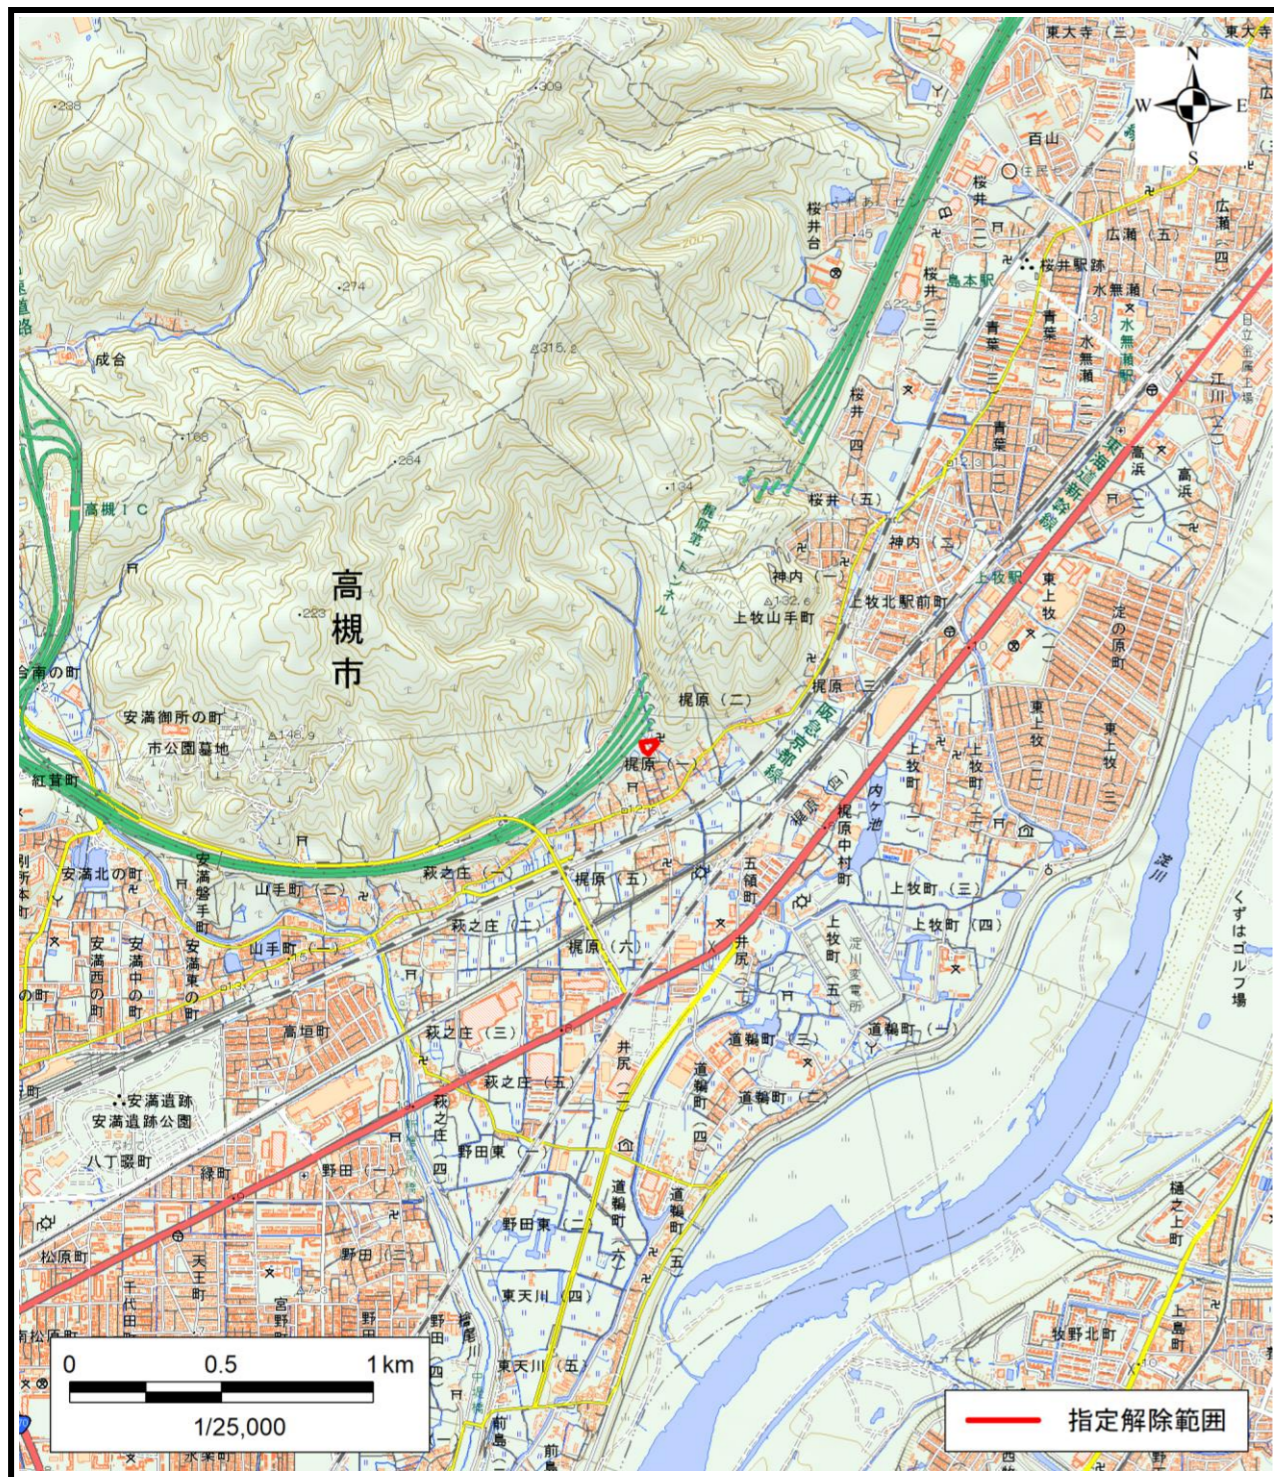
N
W
E
S

東大寺（三）
東大寺
百山
桜井
桜井台
広瀬（五）
広瀬（四）
桜井駅跡
島本駅
水無瀬（一）
水無瀬駅
青葉
水無瀬
桜井（四）
桜井（五）
青葉
高浜
高浜
東海道新幹線
神内（二）
神内（一）
上牧駅
上牧北駅前町
上牧山手町
東上牧（一）
淀の原町
梶原（三）
梶原（二）
梶原（一）
阪急京都線
東上牧
東上牧（三）
上牧町
上牧町
内ケ池
梶原中村町
上牧町（三）
上牧町（四）
淀川
くずはゴルフ場
高槻市
高槻IC
成合
安満御所の町
市公園墓地
南の町
紅葉町
安満北の町
安満磐手町
山手町（二）
萩之庄（一）
梶原（五）
五領町
萩之庄（二）
梶原（六）
井尻
上牧町（五）
道鵜町（一）
道鵜町（三）
山手町（一）
安満西の町
安満中の町
安満東の町
高垣町
萩之庄（三）
井尻（二）
道鵜町（四）
道鵜町（二）
萩之庄（五）
萩之庄（四）
安満遺跡
安満遺跡公園
八丁畷町
緑町
野田（一）
野田東（一）
道鵜町（六）
道鵜町（五）
野田東（二）
松原町
天王町
野田（二）
東天川（四）
千代田町
宮野町
野田町
東天川（五）
樋之上町
牧野北町
上島町
前島
209
238
274
315.6
188
264
134
223
146.9
132.6
0
0.5
1 km
1/25,000
指定解除範囲